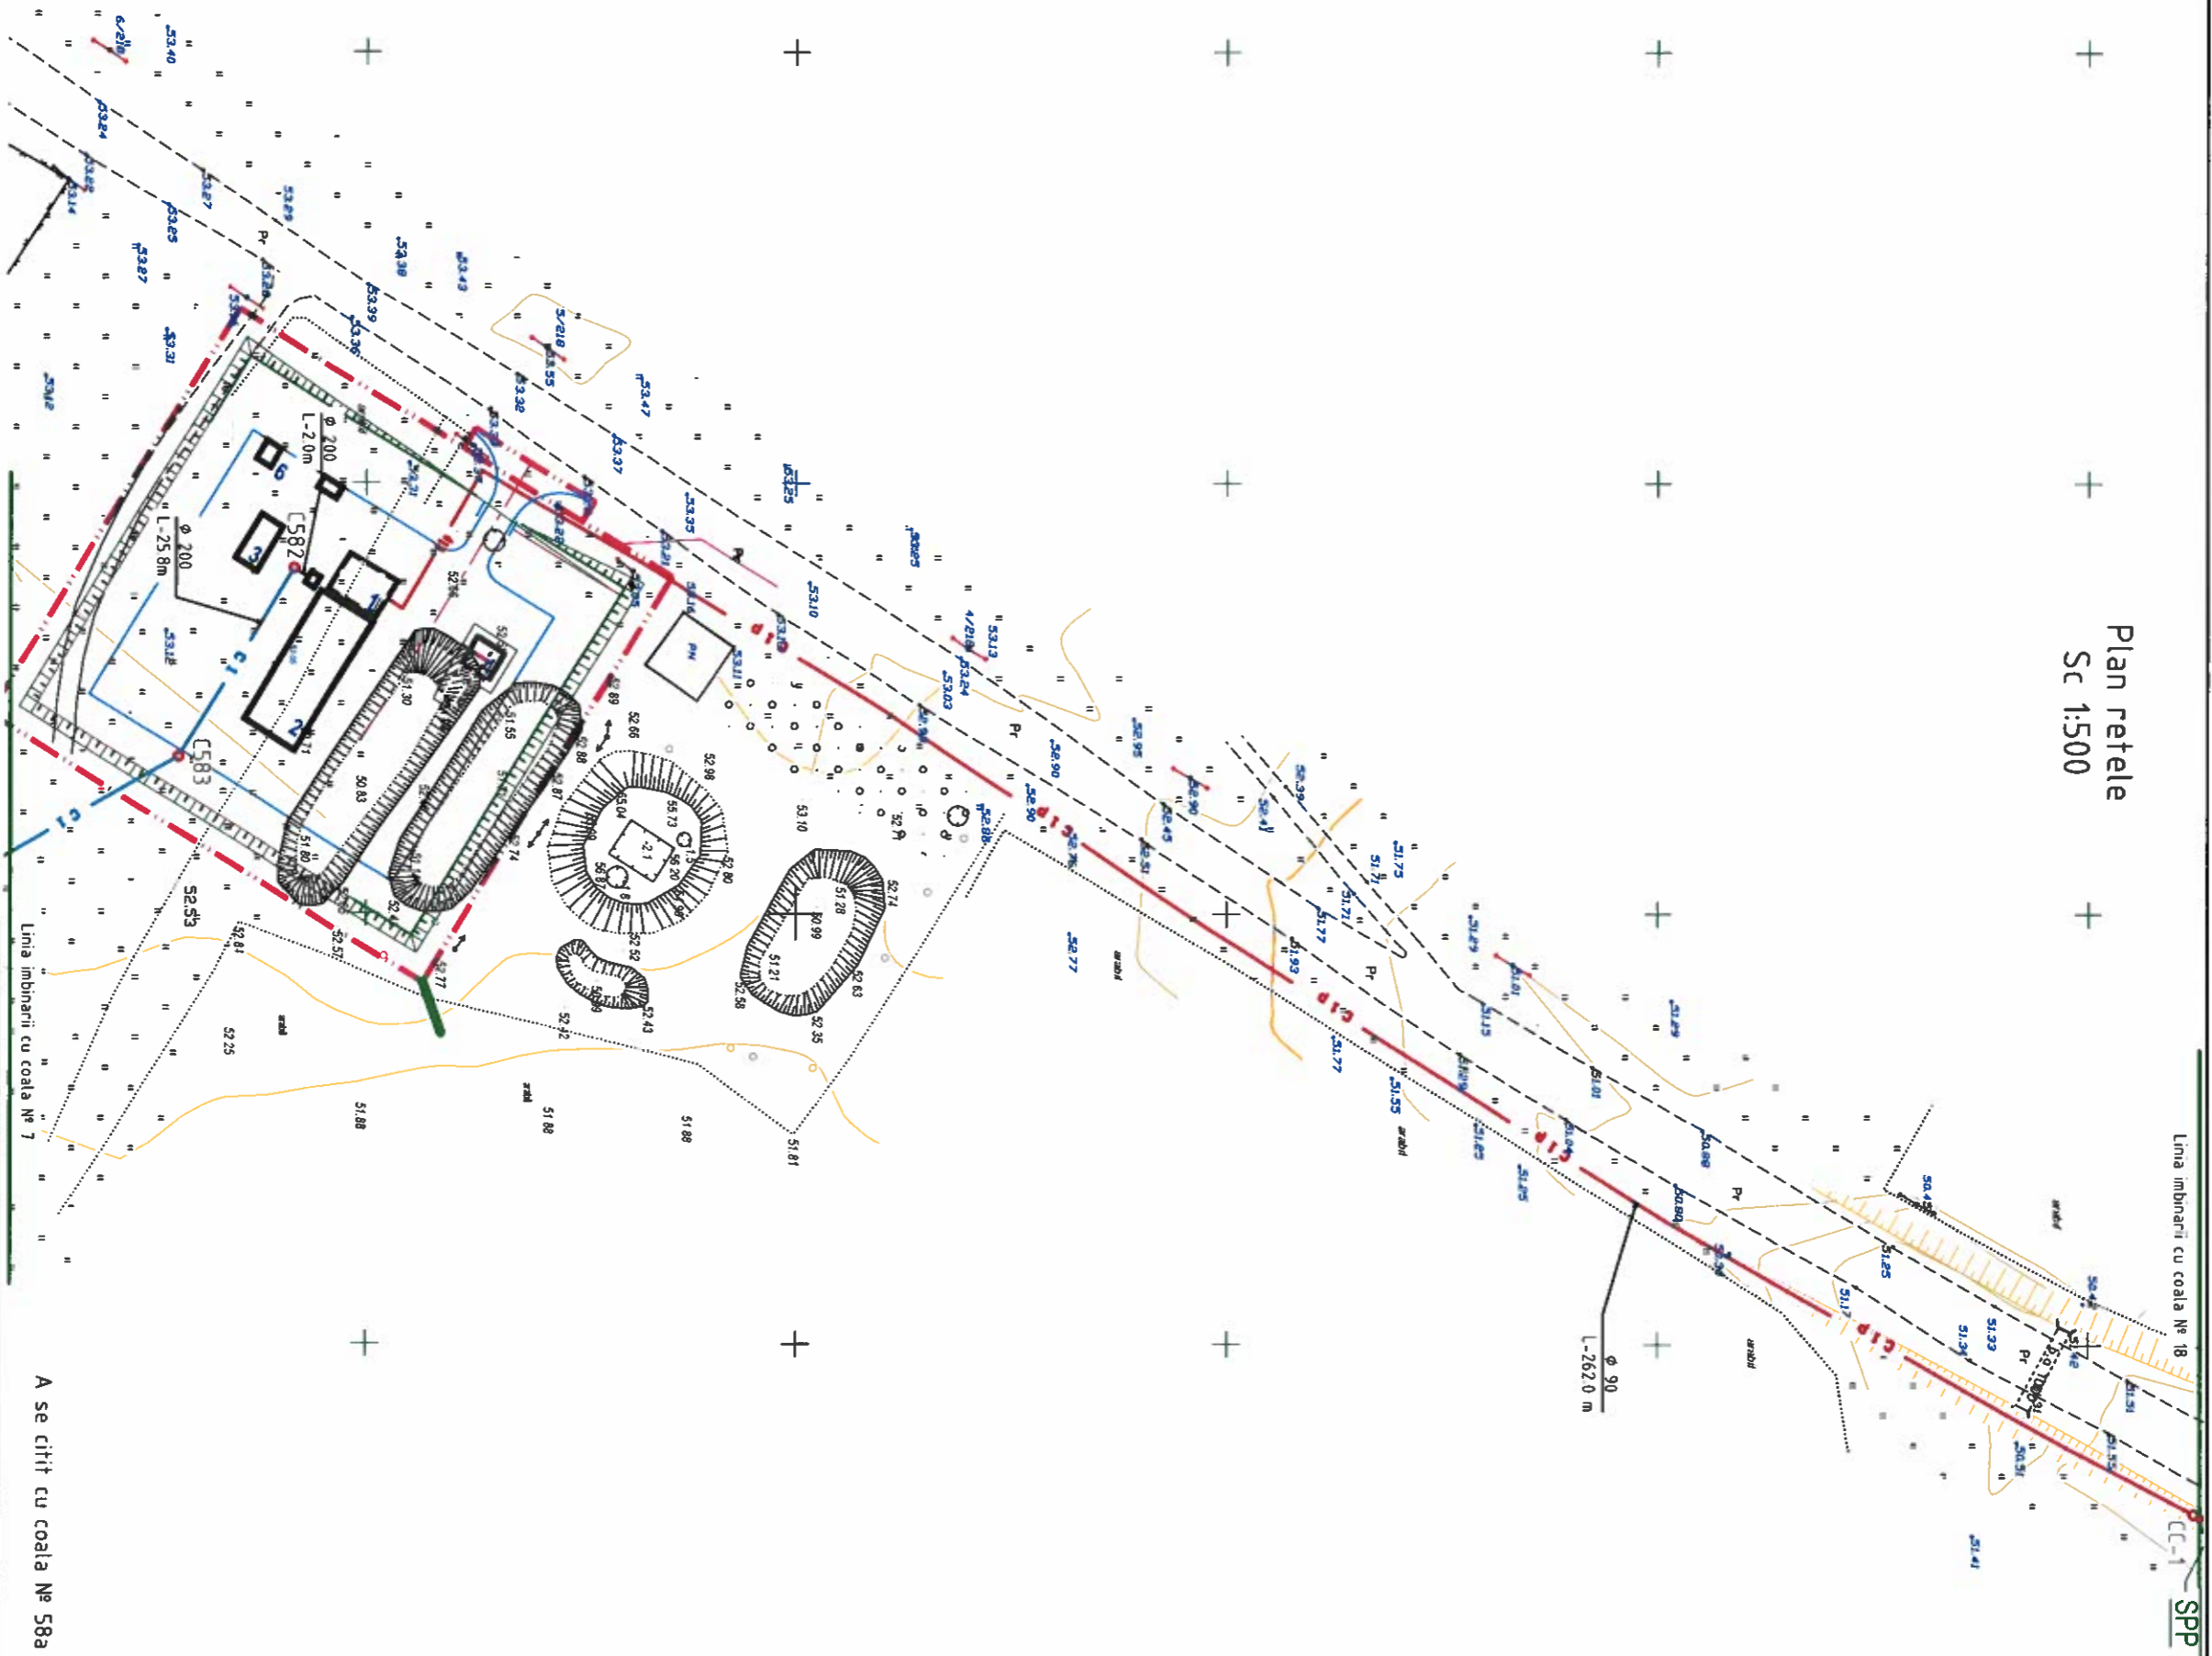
Plan retele
Sc 1:500

Linia imbinarii cu coala Nº 7

Linia imbinarii cu coala Nº 18

A se citit cu coala Nº 58a

SPP

CC-1

ø 200
L-2.0m

ø 200
L-25.8m

C582

C583

ø 90
L-262.0 m

1
2
3
6

PH

Pr

arabil

53.40
53.24
53.27
53.65
53.87
53.31
53.99
53.36
54.38
53.43
5/218
53.55
53.32
53.47
53.37
53.25
53.35
53.10
53.13
4/218
53.24
53.03
52.90
52.95
52.90
52.45
52.41
52.39
51.75
51.71
51.77
51.93
51.29
51.01
51.15
51.77
51.55
51.29
51.01
50.98
50.80
51.25
51.17
51.33
51.34
51.41
52.53
52.81
52.57
52.77
52.25
51.88
51.88
51.88
51.81
52.43
52.52
52.58
52.35
52.63
52.74
53.10
52.98
52.66
51.28
50.99
51.21
55.73
55.04
-2.1